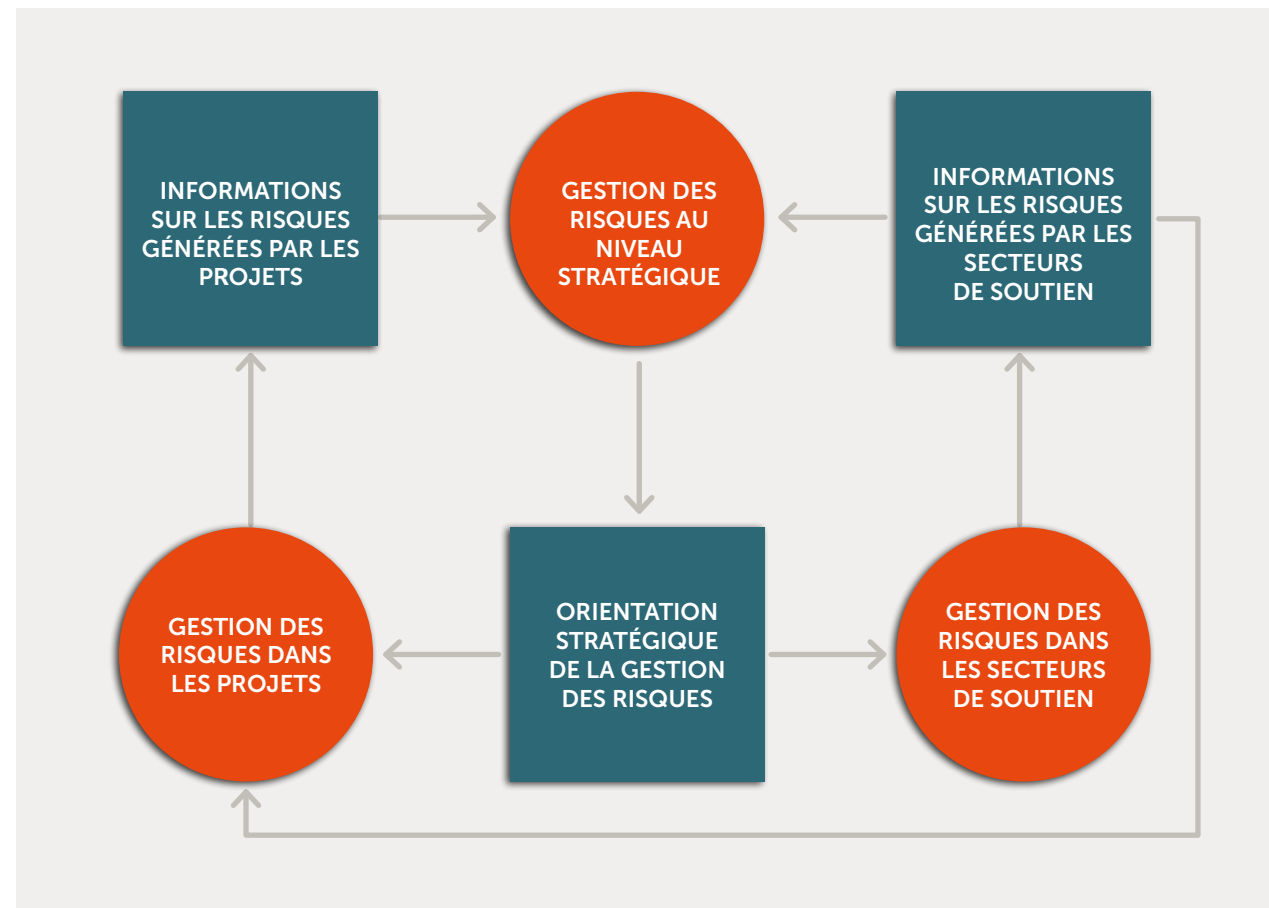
INFORMATIONS SUR LES RISQUES GÉNÉRÉES PAR LES PROJETS

GESTION DES RISQUES AU NIVEAU STRATÉGIQUE

INFORMATIONS SUR LES RISQUES GÉNÉRÉES PAR LES SECTEURS DE SOUTIEN

GESTION DES RISQUES DANS LES PROJETS

ORIENTATION STRATÉGIQUE DE LA GESTION DES RISQUES

GESTION DES RISQUES DANS LES SECTEURS DE SOUTIEN